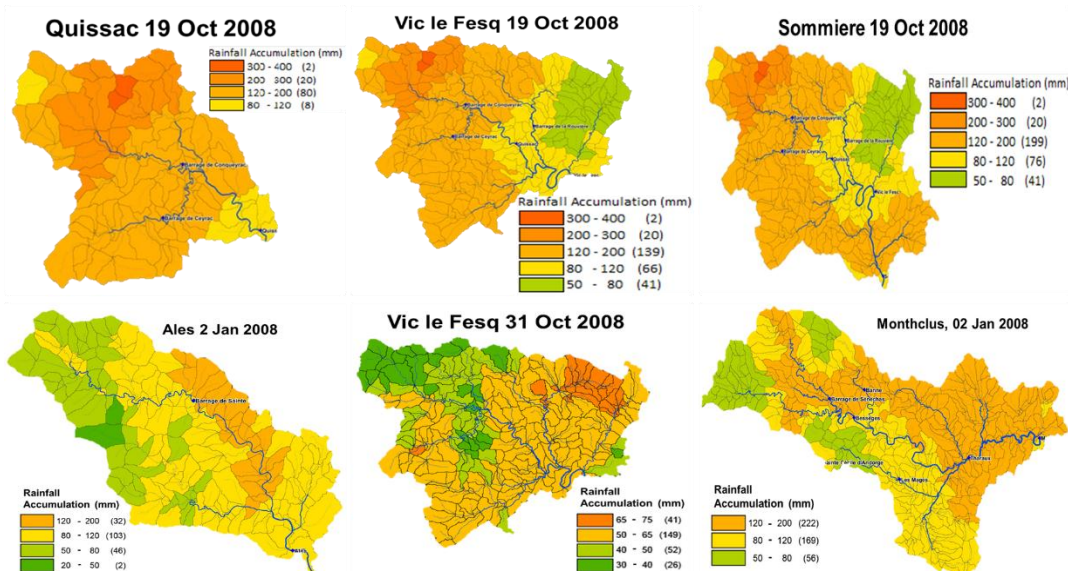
Quissac 19 Oct 2008

Rainfall Accumulation (mm)
300 - 400 (2)
200 - 300 (20)
120 - 200 (80)
80 - 120 (8)

Barrage de Conqueyrac
Barrage de Ceyrac
Quissac

Vic le Fesq 19 Oct 2008

Barrage de Conqueyrac
Barrage de Ceyrac
Barrage de la Rouvière
Quissac

Rainfall Accumulation (mm)
300 - 400 (2)
200 - 300 (20)
120 - 200 (139)
80 - 120 (66)
50 - 80 (41)

Sommiere 19 Oct 2008

Rainfall Accumulation (mm)
300 - 400 (2)
200 - 300 (20)
120 - 200 (199)
80 - 120 (76)
50 - 80 (41)

Barrage de Conqueyrac
Barrage de Ceyrac
Barrage de la Rouvière
Quissac
Vic le Fesq

Ales 2 Jan 2008

Barrage de Sainte

Rainfall Accumulation (mm)
120 - 200 (32)
80 - 120 (103)
50 - 80 (46)
20 - 50 (2)

Ales

Vic le Fesq 31 Oct 2008

Rainfall Accumulation (mm)
65 - 75 (41)
50 - 65 (149)
40 - 50 (52)
30 - 40 (26)

Monthclus, 02 Jan 2008

Barrage de Sénéchas
Bessèges
Barrage de l'Ardèche
Les Mages

Rainfall Accumulation (mm)
120 - 200 (222)
80 - 120 (169)
50 - 80 (56)